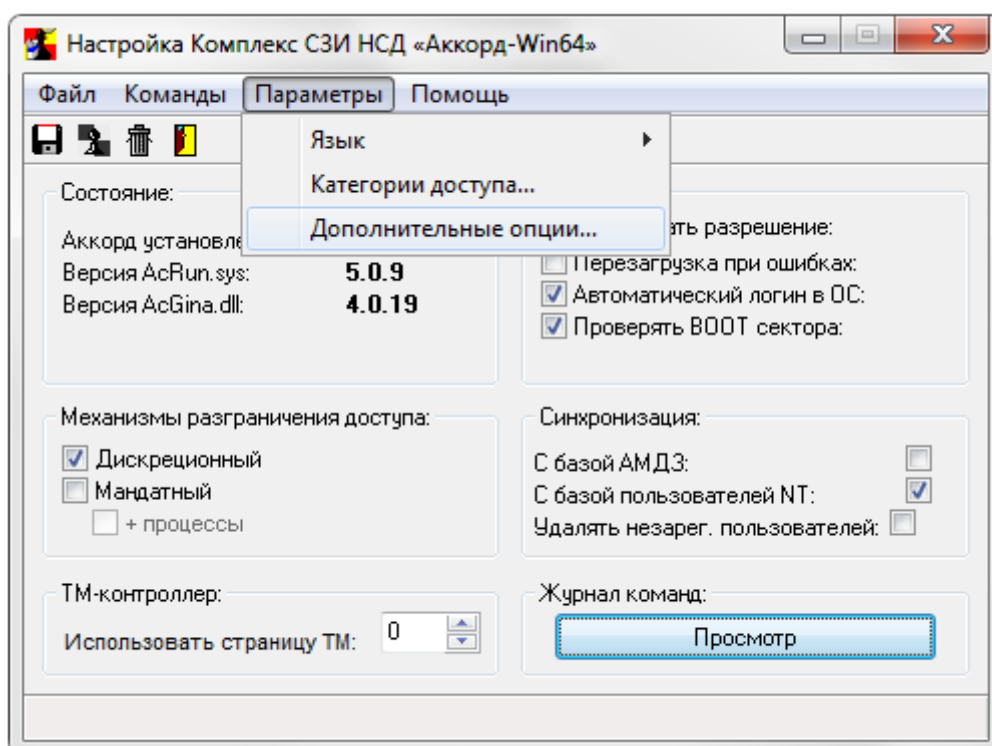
Настройка Комплекс СЗИ НСД «Аккорд-Win64»

Файл Команды Параметры Помощь

Язык
Категории доступа...
Дополнительные опции...

Состояние:
Аккорд установле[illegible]
Версия AcRun.sys: 5.0.9
Версия AcGina.dll: 4.0.19

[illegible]ать разрешение:
Перезагрузка при ошибках:
Автоматический логин в ОС:
Проверять BOOT сектора:

Механизмы разграничения доступа:
Дискреционный
Мандатный
+ процессы

Синхронизация:
С базой АМДЗ:
С базой пользователей NT:
Удалять незарег. пользователей:

ТМ-контроллер:
Использовать страницу ТМ: 0

Журнал команд:
Просмотр